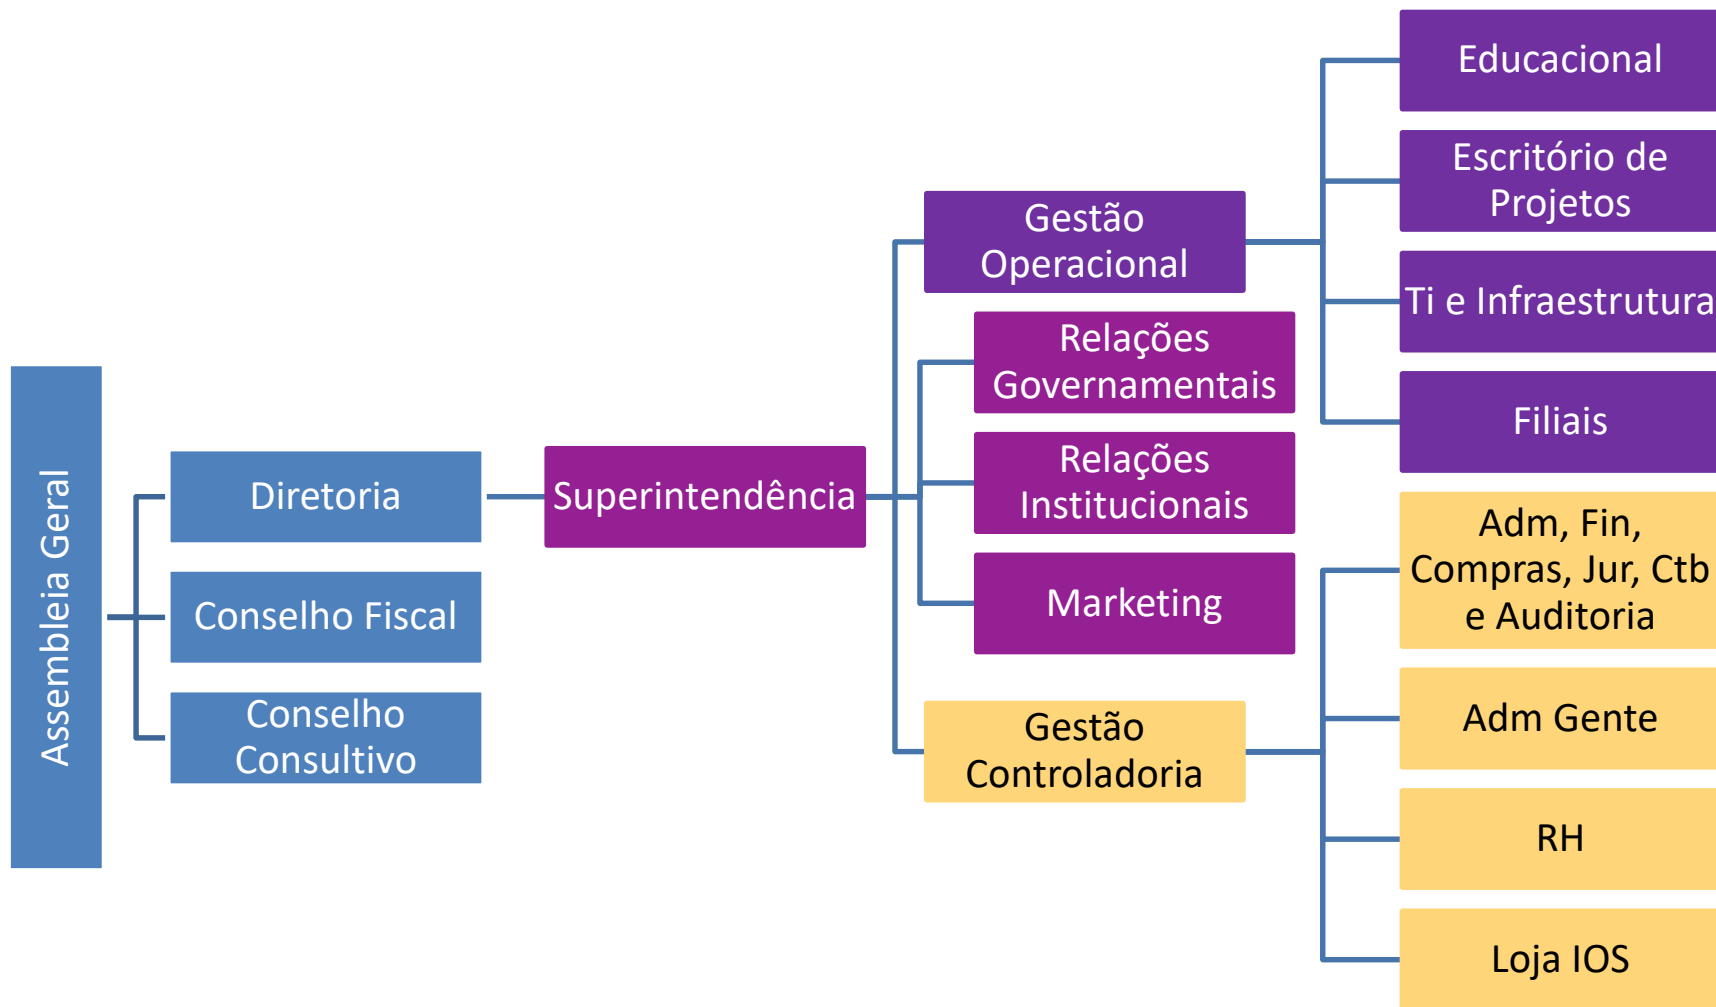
Assembleia Geral

Diretoria

Conselho Fiscal

Conselho Consultivo

Superintendência

Gestão Operacional

Relações Governamentais

Relações Institucionais

Marketing

Gestão Controladoria

Educacional

Escritório de Projetos

Ti e Infraestrutura

Filiais

Adm, Fin, Compras, Jur, Ctb e Auditoria

Adm Gente

RH

Loja IOS